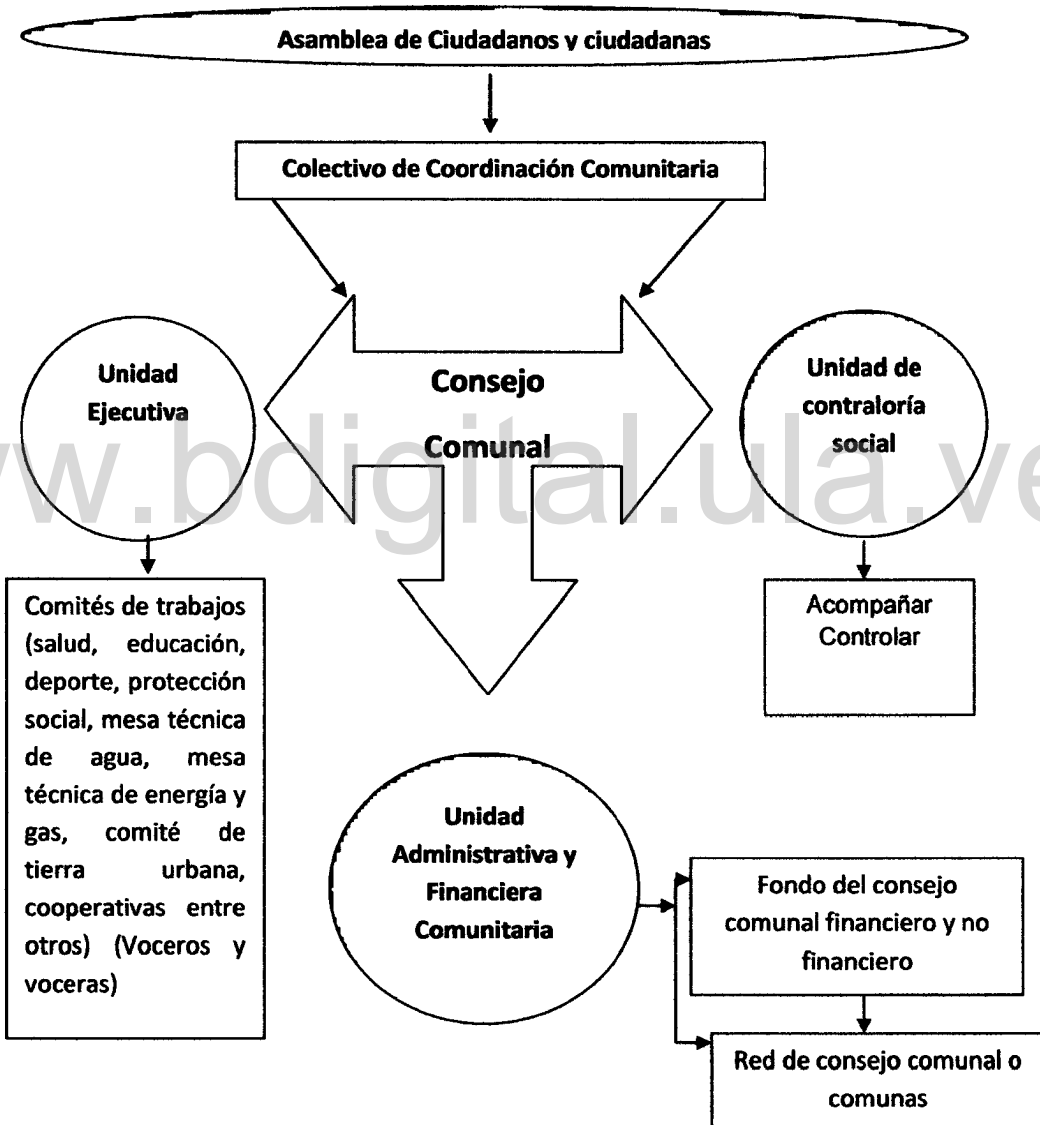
Asamblea de Ciudadanos y ciudadanas

Colectivo de Coordinación Comunitaria

Unidad Ejecutiva

Consejo Comunal

Unidad de contraloría social

www.bdigital.ula.ve

Comités de trabajos (salud, educación, deporte, protección social, mesa técnica de agua, mesa técnica de energía y gas, comité de tierra urbana, cooperativas entre otros) (Voceros y voceras)

Acompañar Controlar

Unidad Administrativa y Financiera Comunitaria

Fondo del consejo comunal financiero y no financiero

Red de consejo comunal o comunas